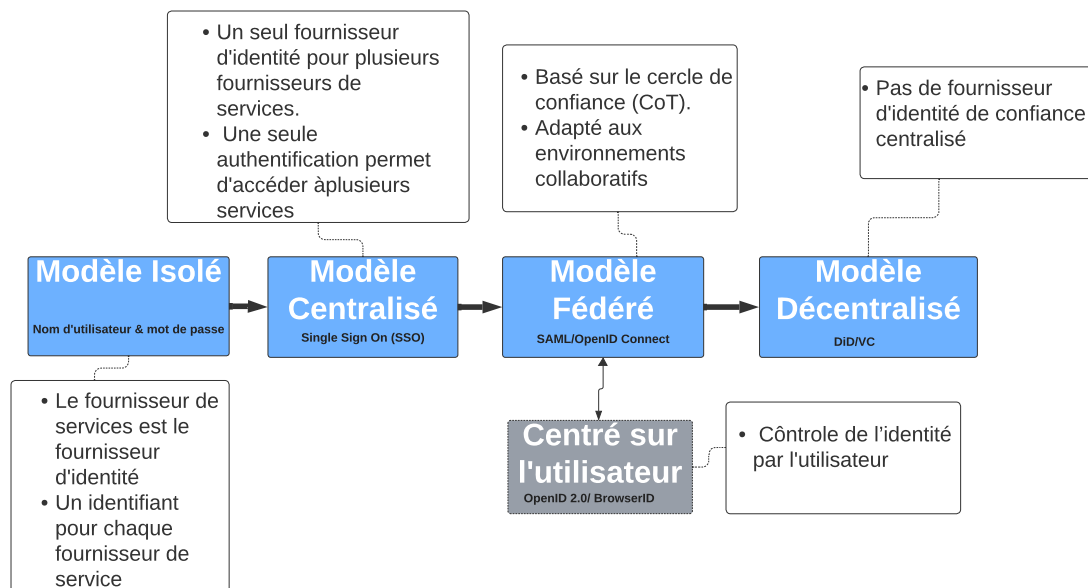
• Un seul fournisseur d'identité pour plusieurs fournisseurs de services.
• Une seule authentification permet d'accéder àplusieurs services

• Basé sur le cercle de confiance (CoT).
• Adapté aux environnements collaboratifs

• Pas de fournisseur d'identité de confiance centralisé

Modèle Isolé
Nom d'utilisateur & mot de passe

Modèle Centralisé
Single Sign On (SSO)

Modèle Fédéré
SAML/OpenID Connect

Modèle Décentralisé
DiD/VC

• Le fournisseur de services est le fournisseur d'identité
• Un identifiant pour chaque fournisseur de service

Centré sur l'utilisateur
OpenID 2.0/ BrowserID

• Cômtrole de l'identité par l'utilisateur